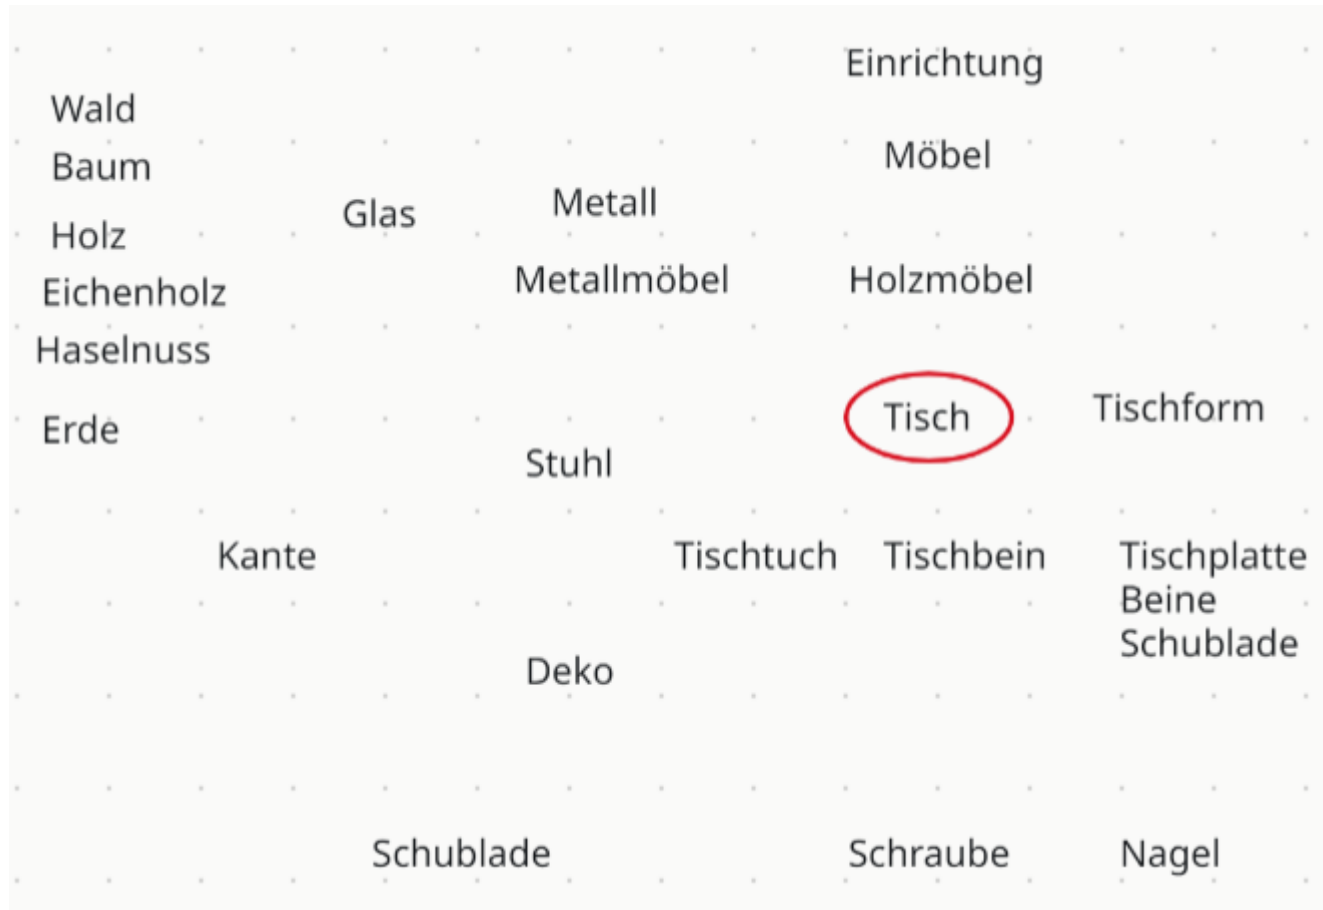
Einrichtung

Wald

Baum

Möbel

Glas

Metall

Holz

Eichenholz

Metallmöbel

Holzmöbel

Haselnuss

Tisch

Tischform

Erde

Stuhl

Kante

Tischtuch

Tischbein

Tischplatte
Beine
Schublade

Deko

Schublade

Schraube

Nagel